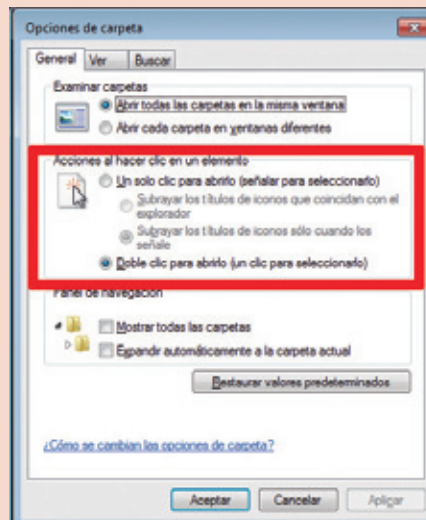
Opciones de carpeta

General Ver Buscar

Examinar carpetas

Abrir todas las carpetas en la misma ventana

Abrir cada carpeta en ventanas diferentes

Acciones al hacer clic en un elemento

Un solo clic para abrirlo (señalar para seleccionarlo)

Subrayar los títulos de iconos que coincidan con el explorador

Subrayar los títulos de iconos sólo cuando los señale

Doble clic para abrirlo (un clic para seleccionarlo)

Panel de navegación

Mostrar todas las carpetas

Expandir automáticamente a la carpeta actual

Restaurar valores predeterminados

¿Cómo se cambian las opciones de carpeta?

Aceptar Cancelar Aplicar